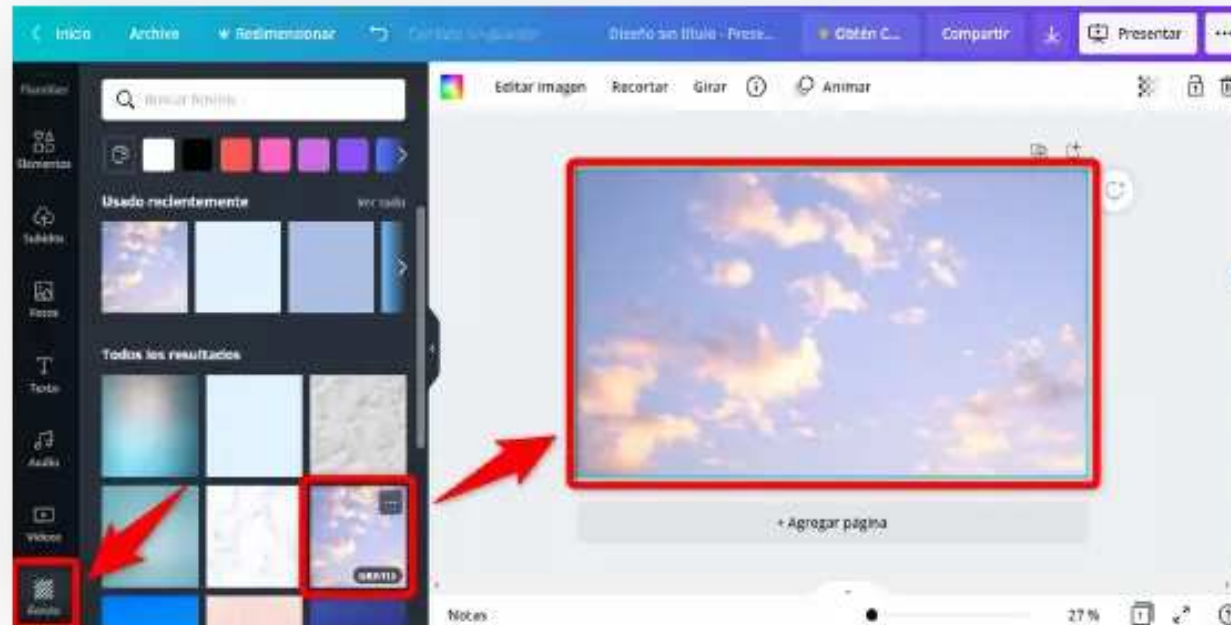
Inicio Archivo Redimensionar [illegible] Diseño sin título - Prese... Obtén C... Compartir Presentar

Plantillas
Elementos
Subidos
Fotos
Texto
Audio
Videos
Fondo

Buscar fondos

Usado recientemente Ver todo

Todos los resultados

GRATIS

Editar imagen Recortar Girar Animar

+ Agregar página

Notas 27 %